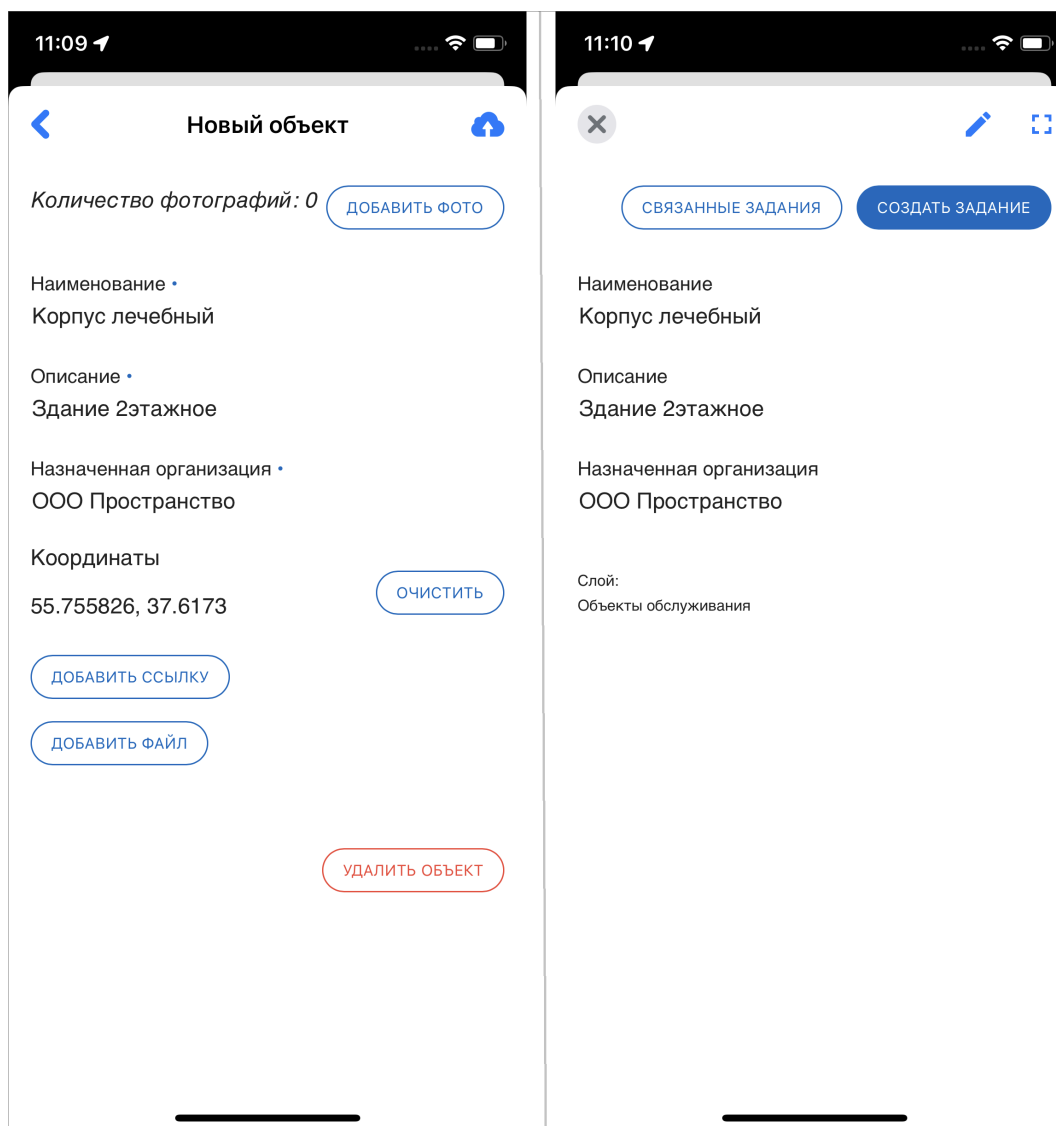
11:09

Новый объект

Количество фотографий: 0

ДОБАВИТЬ ФОТО

Наименование •
Корпус лечебный

Описание •
Здание 2этажное

Назначенная организация •
ООО Пространство

Координаты
55.755826, 37.6173

ОЧИСТИТЬ

ДОБАВИТЬ ССЫЛКУ

ДОБАВИТЬ ФАЙЛ

УДАЛИТЬ ОБЪЕКТ

11:10

СВЯЗАННЫЕ ЗАДАНИЯ

СОЗДАТЬ ЗАДАНИЕ

Наименование
Корпус лечебный

Описание
Здание 2этажное

Назначенная организация
ООО Пространство

Слой:
Объекты обслуживания